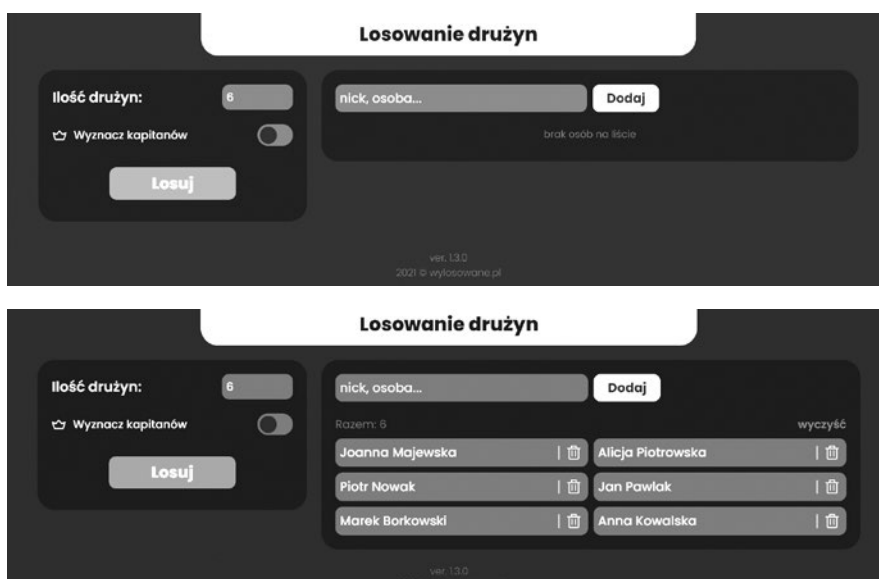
Losowanie drużyn

Ilość drużyn: 6

Wyznacz kapitanów

Losuj

nick, osoba...

Dodaj

brak osób na liście

ver. 1.3.0
2021 © wylosowane.pl

Losowanie drużyn

Ilość drużyn: 6

Wyznacz kapitanów

Losuj

nick, osoba...

Dodaj

Razem: 6

wyczyść

Joanna Majewska

Alicja Piotrowska

Piotr Nowak

Jan Pawlak

Marek Borkowski

Anna Kowalska

ver. 1.3.0